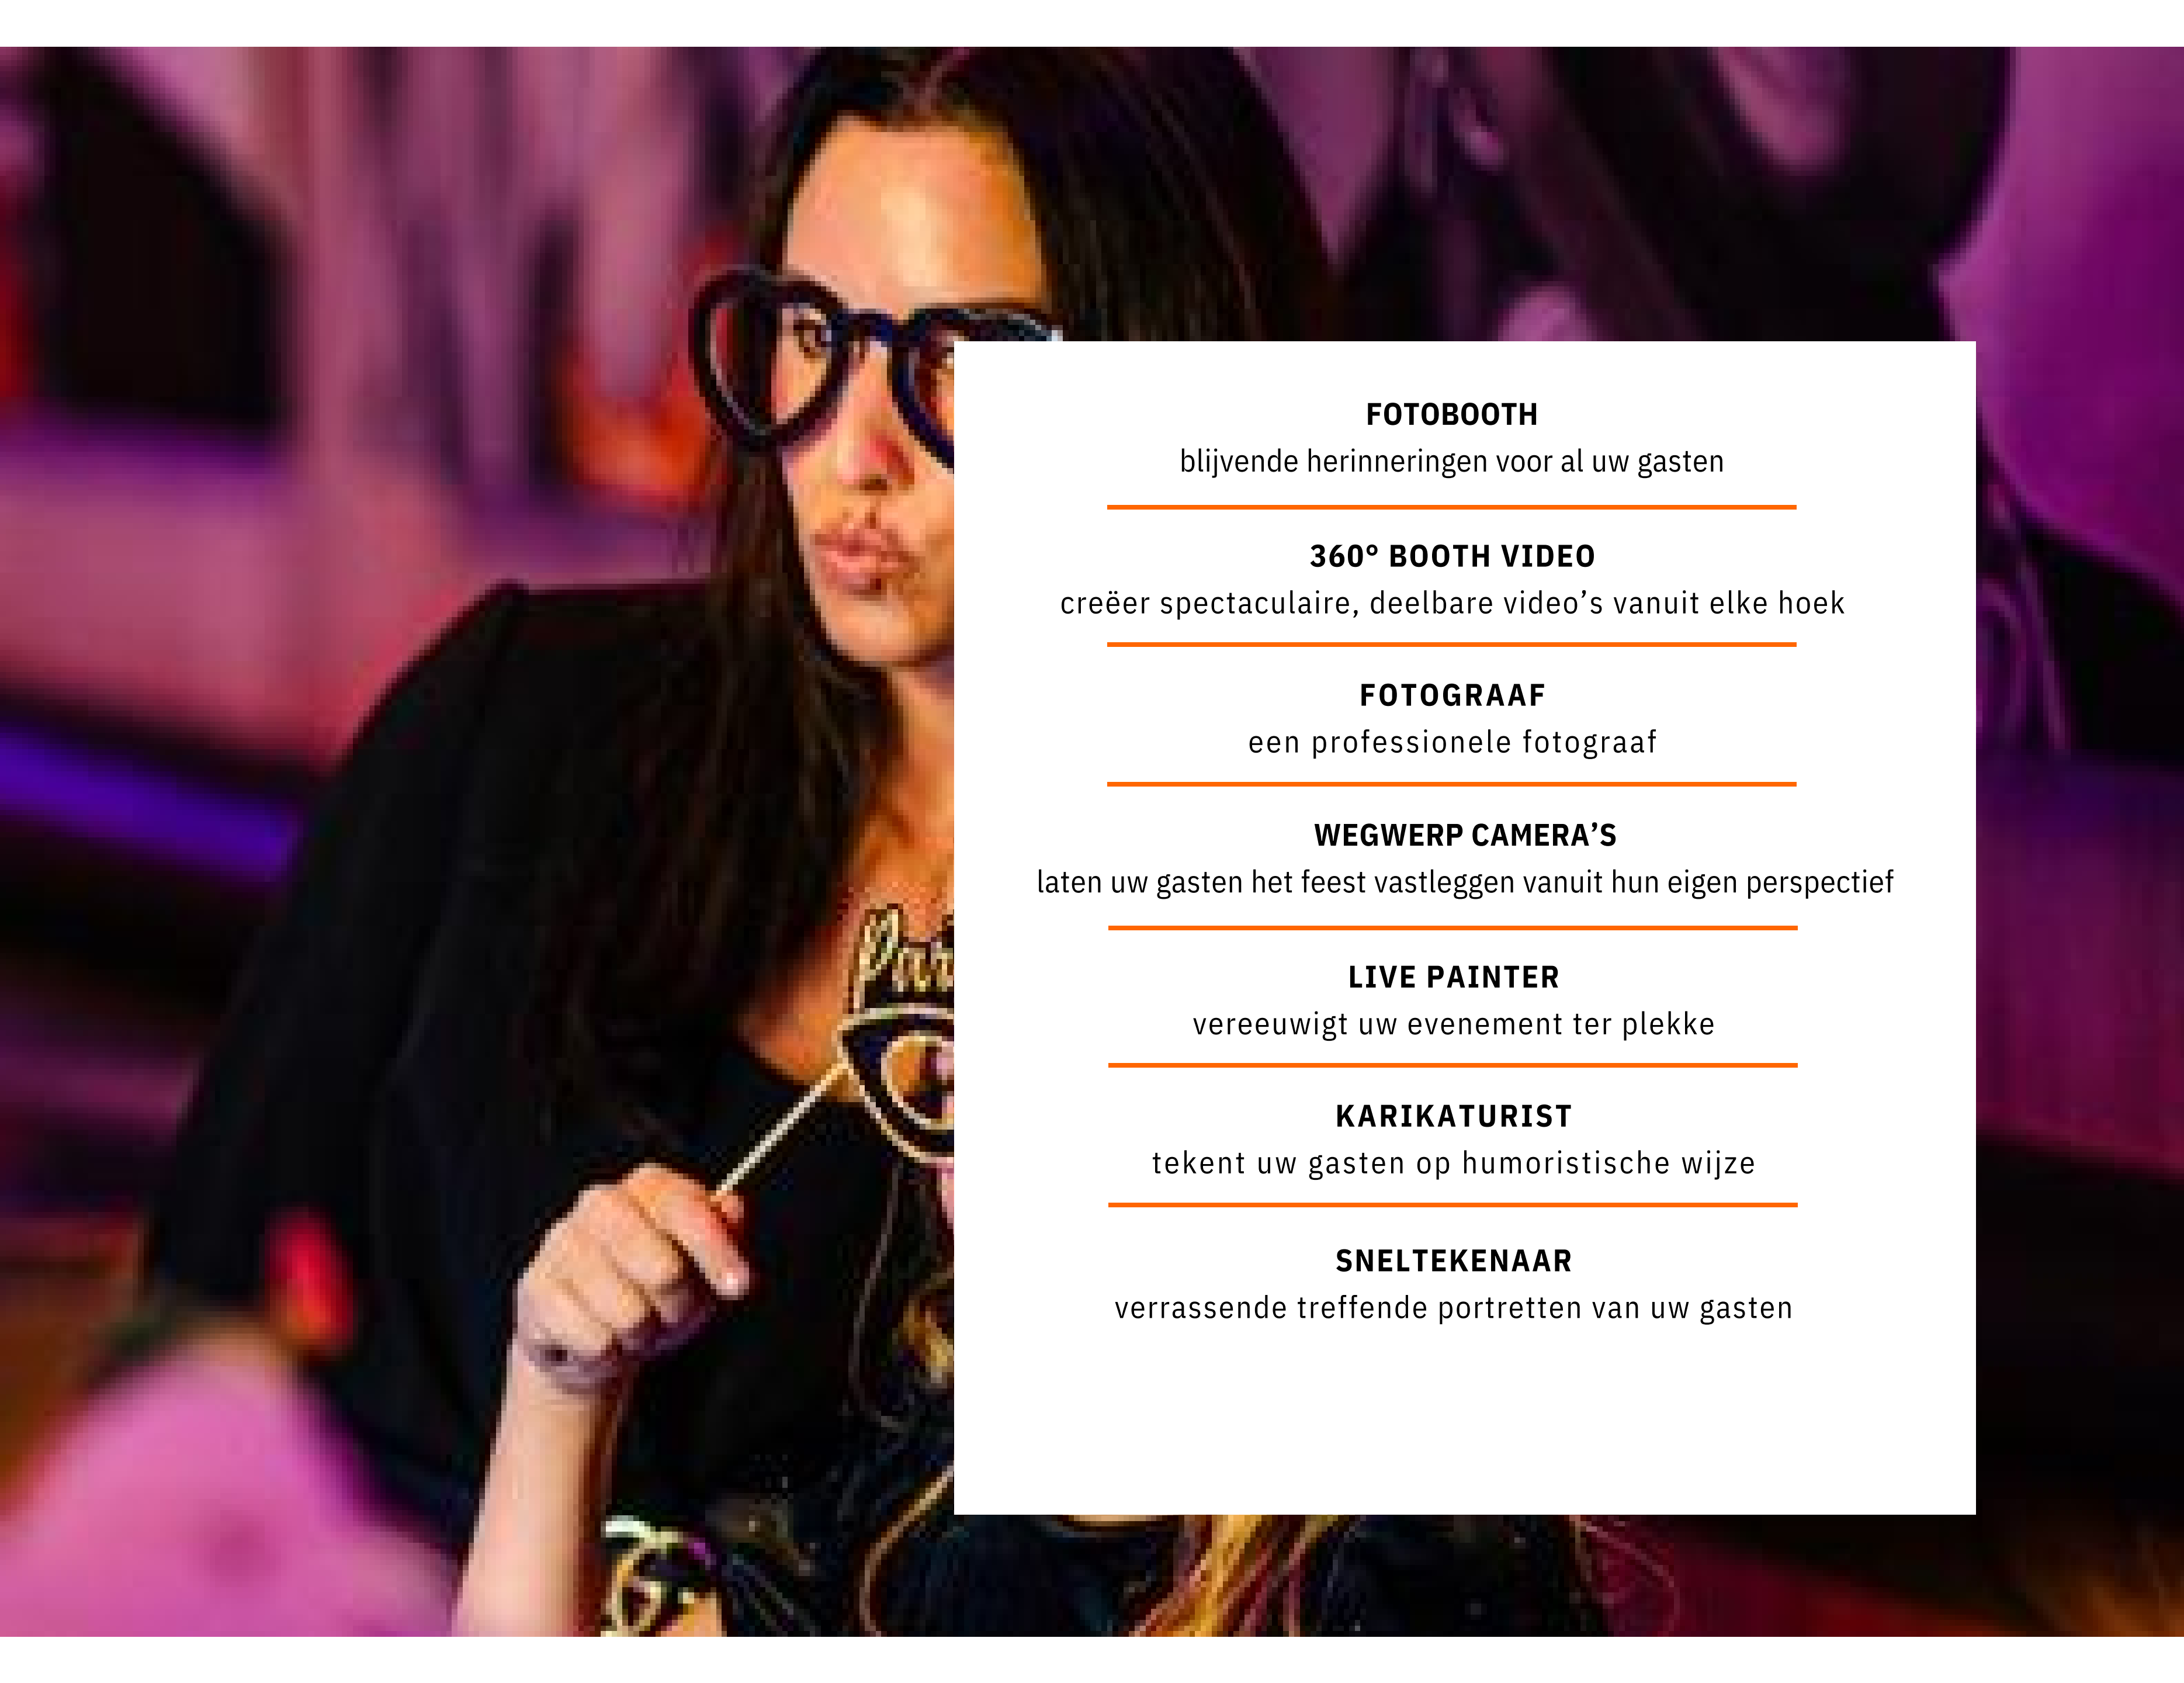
FOTOBOOTH
blijvende herinneringen voor al uw gasten

360° BOOTH VIDEO
creëer spectaculaire, deelbare video's vanuit elke hoek

FOTOGRAAF
een professionele fotograaf

WEGWERP CAMERA'S
laten uw gasten het feest vastleggen vanuit hun eigen perspectief

LIVE PAINTER
vereeuwigt uw evenement ter plekke

KARIKATURIST
tekent uw gasten op humoristische wijze

SNELTEKENAAR
verrassende treffende portretten van uw gasten